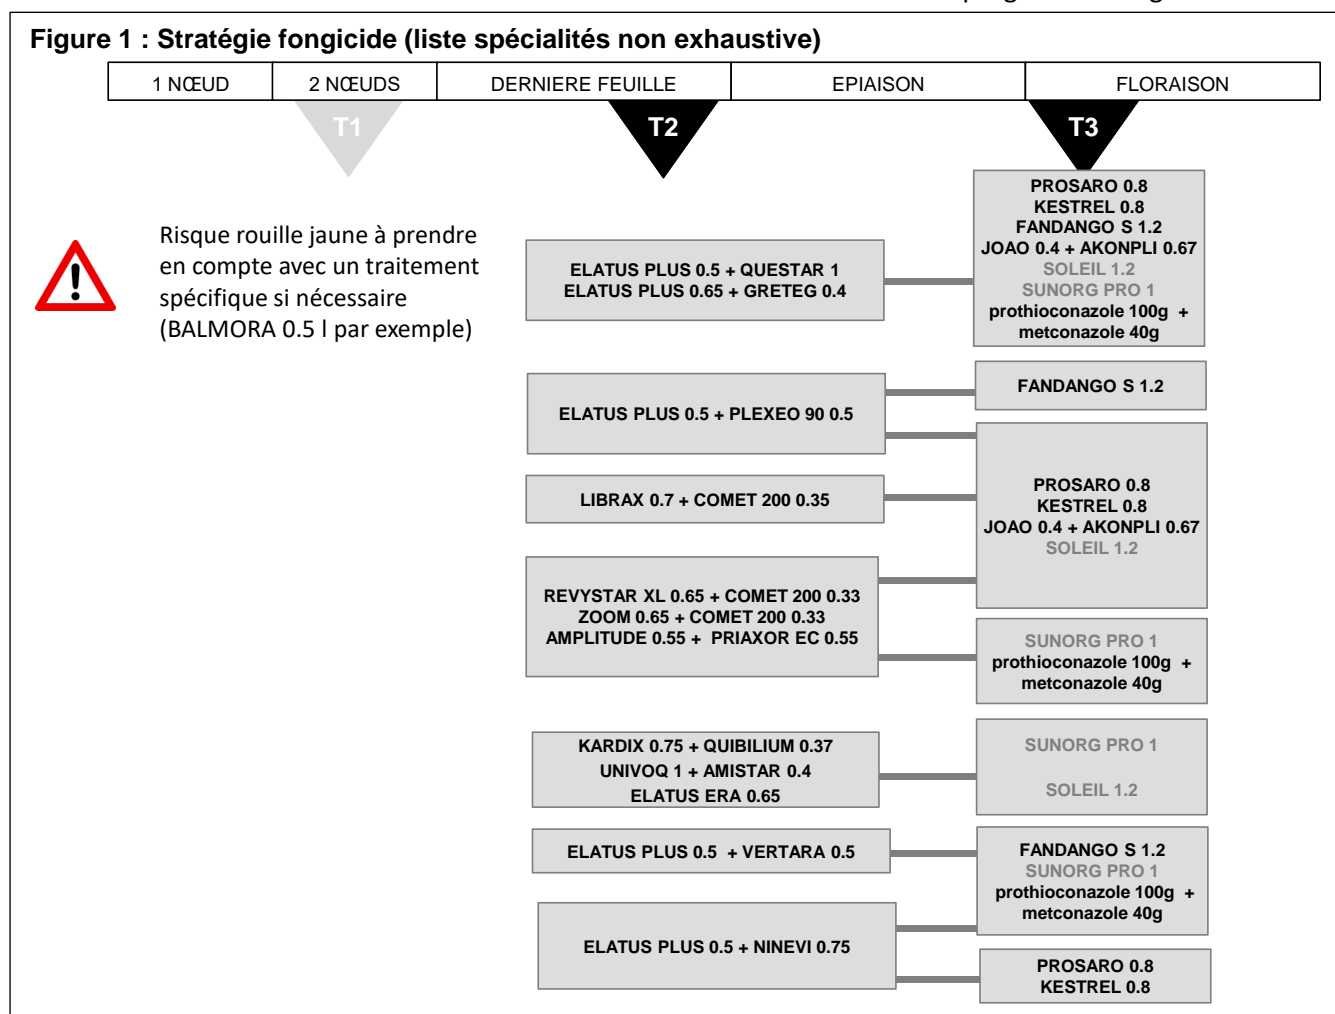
Figure 1 : Stratégie fongicide (liste spécialités non exhaustive)

| 1 NŒUD | 2 NŒUDS | DERNIERE FEUILLE | EPIAISON | FLORAISON |
|---|---|---|---|---|

T1

T2

T3

Risque rouille jaune à prendre en compte avec un traitement spécifique si nécessaire (BALMORA 0.5 l par exemple)

ELATUS PLUS 0.5 + QUESTAR 1
ELATUS PLUS 0.65 + GRETEG 0.4

PROSARO 0.8
KESTREL 0.8
FANDANGO S 1.2
JOAO 0.4 + AKONPLI 0.67
SOLEIL 1.2
SUNORG PRO 1
prothioconazole 100g + metconazole 40g

ELATUS PLUS 0.5 + PLEXEO 90 0.5

FANDANGO S 1.2

LIBRAX 0.7 + COMET 200 0.35

PROSARO 0.8
KESTREL 0.8
JOAO 0.4 + AKONPLI 0.67
SOLEIL 1.2

REVYSTAR XL 0.65 + COMET 200 0.33
ZOOM 0.65 + COMET 200 0.33
AMPLITUDE 0.55 + PRIAXOR EC 0.55

SUNORG PRO 1
prothioconazole 100g + metconazole 40g

KARDIX 0.75 + QUIBILIUM 0.37
UNIVOQ 1 + AMISTAR 0.4
ELATUS ERA 0.65

SUNORG PRO 1

SOLEIL 1.2

ELATUS PLUS 0.5 + VERTARA 0.5

FANDANGO S 1.2
SUNORG PRO 1
prothioconazole 100g + metconazole 40g

ELATUS PLUS 0.5 + NINEVI 0.75

PROSARO 0.8
KESTREL 0.8